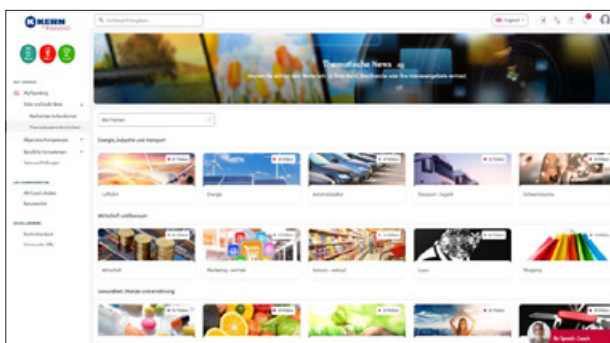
KERN

Thematische News

Alle Themen

Energie, Industrie und Transport

Luftfahrt

Energie

Automobilindustrie

Transport - logistik

Schweisstechnik

Wirtschaft und Konsum

Wirtschaft

Marketing - vertrieb

Konsum - verkauf

Luxus

Shopping

Gesundheit, lifestyle und ernährung

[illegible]